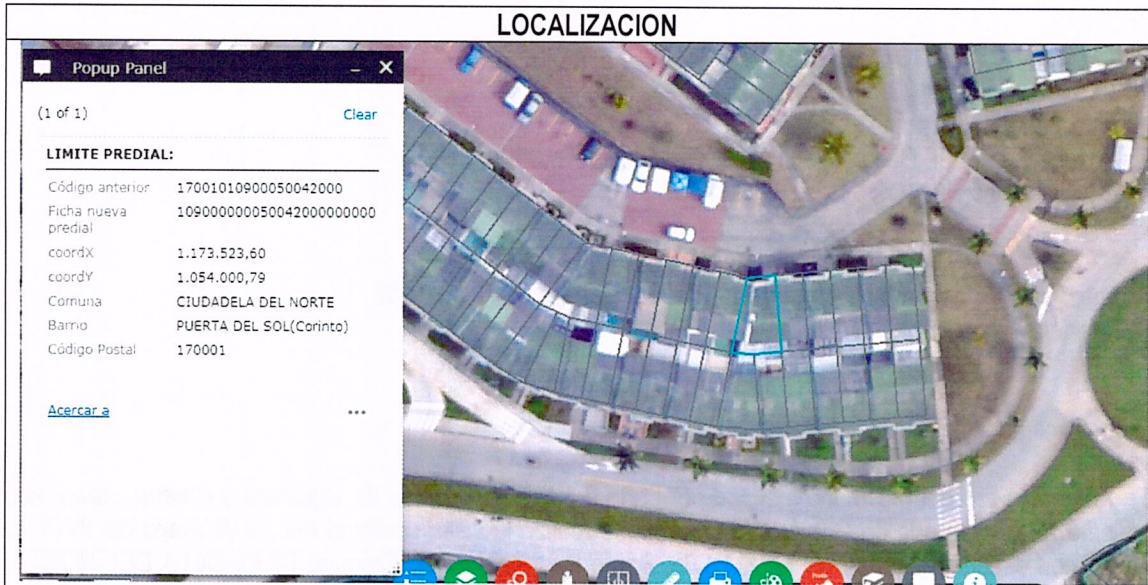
LOCALIZACION

Popup Panel

(1 of 1)

Clear

LIMITE PREDIAL:

| | |
|---|---|
| Código anterior | 17001010900050042000 |
| Ficha nueva predial | 1090000000500420000000000 |
| coordX | 1.173.523,60 |
| coordY | 1.054.000,79 |
| Comuna | CIUDADELA DEL NORTE |
| Barrio | PUERTA DEL SOL(Corinto) |
| Código Postal | 170001 |

Acercar a

...